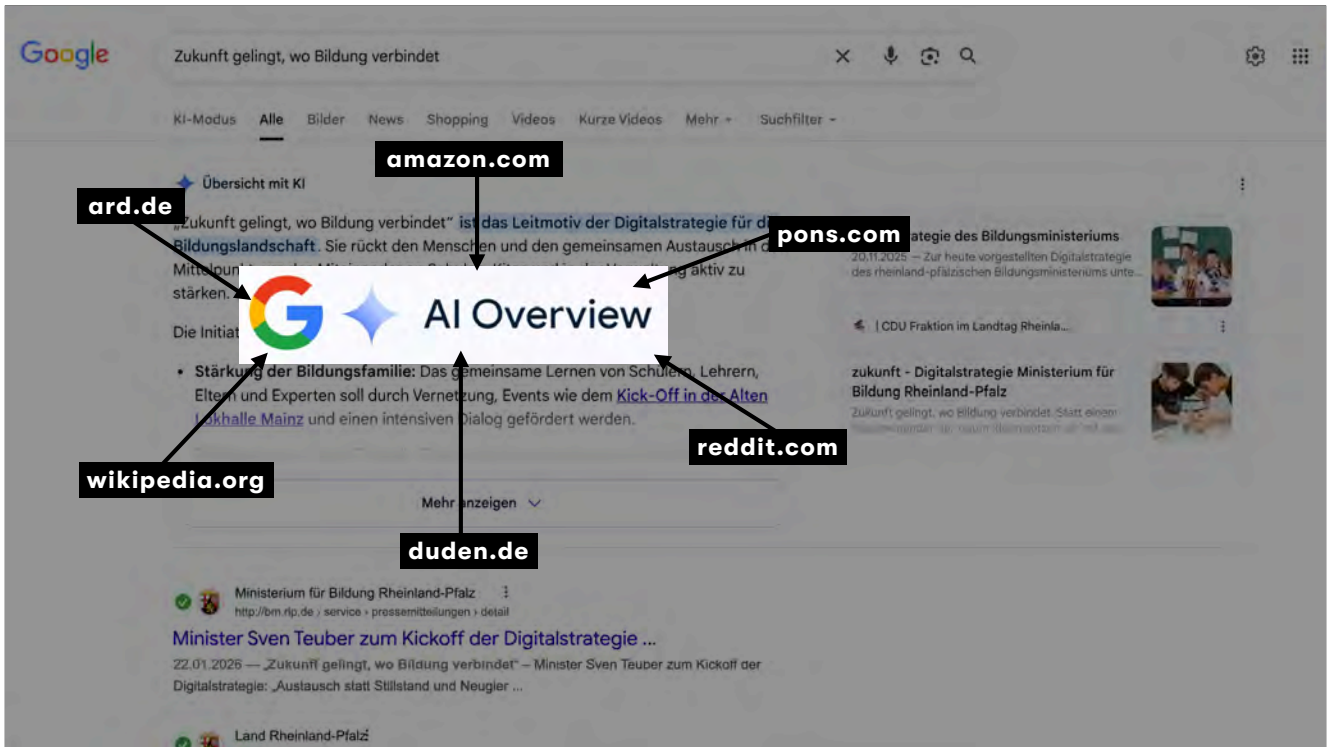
Google

Zukunft gelingt, wo Bildung verbindet

KI-Modus Alle Bilder News Shopping Videos Kurze Videos Mehr Suchfilter

Übersicht mit KI

amazon.com

ard.de

„Zukunft gelingt, wo Bildung verbindet" ist das Leitmotiv der Digitalstrategie für d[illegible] Bildungslandschaft. Sie rückt den Menschen und den gemeinsamen Austausch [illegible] Mitt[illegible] aktiv zu stärken.

pons.com

AI Overview

Die Initiat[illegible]

• Stärkung der Bildungsfamilie: Das gemeinsame Lernen von Schülern, Lehrern, Elte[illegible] und Experten soll durch Vernetzung, Events wie dem Kick-Off in der Alten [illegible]khalle Mainz und einen intensiven Dialog gefördert werden.

reddit.com

wikipedia.org

Mehr anzeigen

duden.de

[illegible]tegie des Bildungsministeriums
20.11.2025 — Zur heute vorgestellten Digitalstrategie des rheinland-pfälzischen Bildungsministeriums unte...

| CDU Fraktion im Landtag Rheinla...

zukunft - Digitalstrategie Ministerium für Bildung Rheinland-Pfalz
Zukunft gelingt, wo Bildung verbindet. Statt einem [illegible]

Ministerium für Bildung Rheinland-Pfalz
http://bm.rlp.de › service › pressemitteilungen › detail

Minister Sven Teuber zum Kickoff der Digitalstrategie ...
22.01.2026 — „Zukunft gelingt, wo Bildung verbindet" – Minister Sven Teuber zum Kickoff der Digitalstrategie: „Austausch statt Stillstand und Neugier ...

Land Rheinland-Pfalz